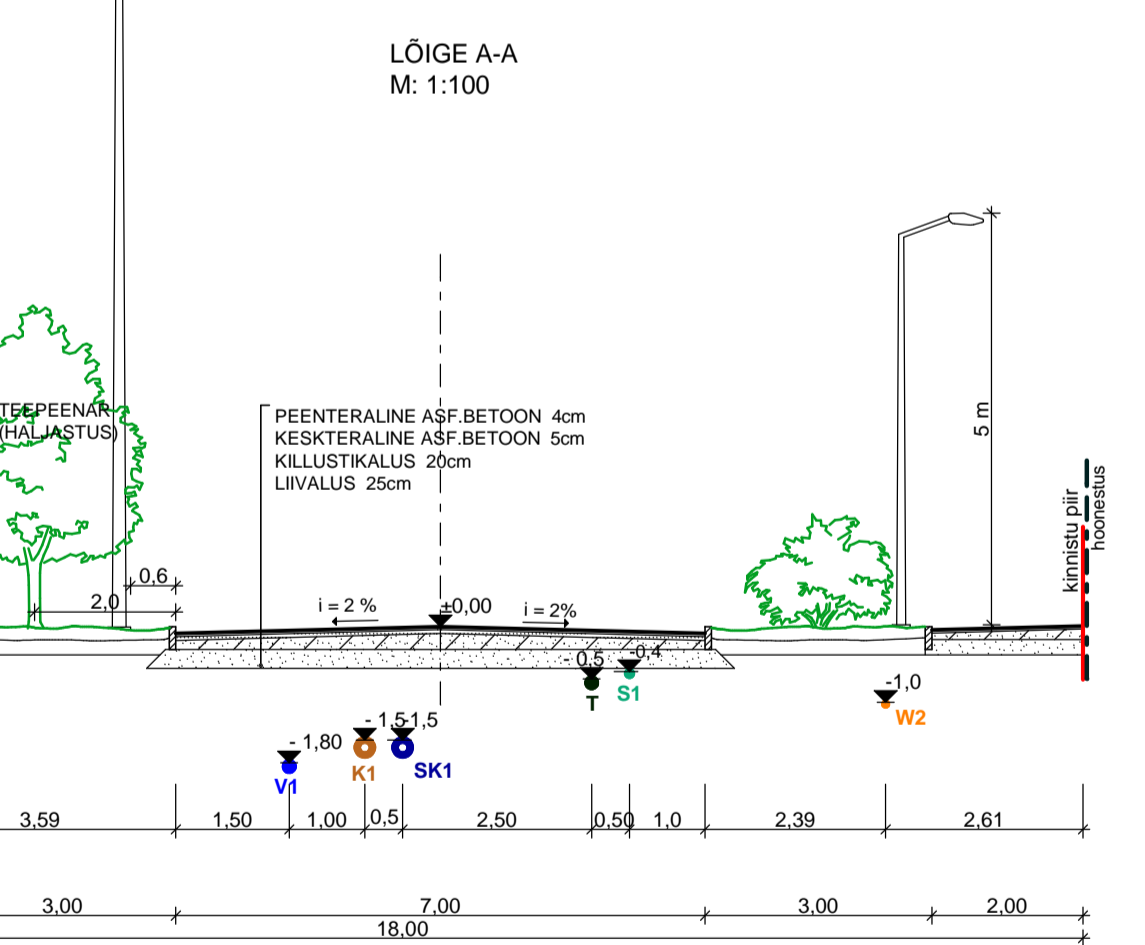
LÕIGE A-A
M: 1:100

TEEPEENAR
(HALJASTUS)

PEENTERALINE ASF.BETOON 4cm
KESKTERALINE ASF.BETOON 5cm
KILLUSTIKALUS 20cm
LIIVALUS 25cm

5 m

kinnistu piir
hoonestus

0,6
2,0
i = 2 %
±0,00
i = 2%
-0,5
-0,4
T
S1
-1,0
W2
-1,80
V1
-1,5
-1,5
K1
SK1

3,59
1,50
1,00
0,5
2,50
0,50
1,0
2,39
2,61

3,00
7,00
3,00
2,00
18,00